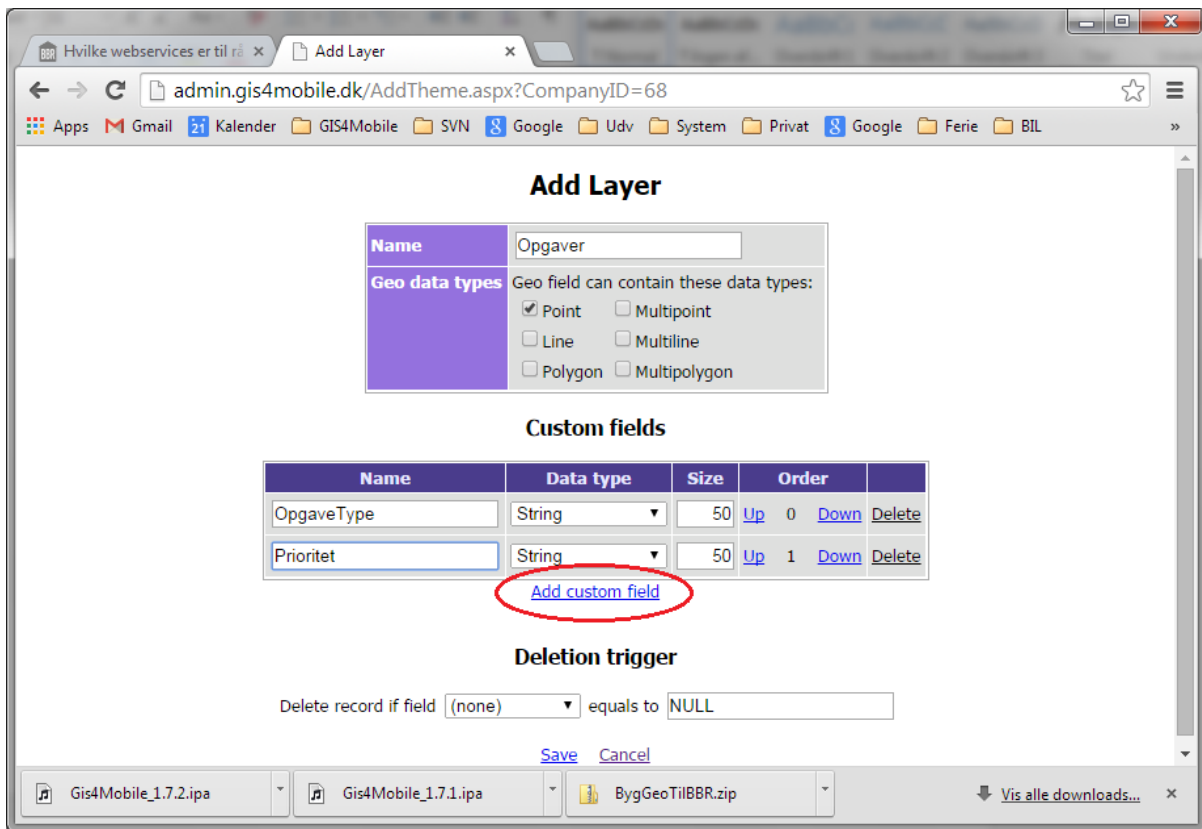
Hvilke webservices er til rå ×
Add Layer ×

admin.gis4mobile.dk/AddTheme.aspx?CompanyID=68

Apps Gmail Kalender GIS4Mobile SVN Google Udv System Privat Google Ferie BIL »

Add Layer

| Name | Opgaver |
|---|---|
| Geo data types | Geo field can contain these data types: Point Multipoint Line Multiline Polygon Multipolygon |

Custom fields

| Name | Data type | Size | Order | | | |
|---|---|---|---|---|---|---|
| OpgaveType | String | 50 | Up | 0 | Down | Delete |
| Prioritet | String | 50 | Up | 1 | Down | Delete |

Add custom field

Deletion trigger

Delete record if field (none) equals to NULL

Save Cancel

Gis4Mobile_1.7.2.ipa
Gis4Mobile_1.7.1.ipa
BygGeoTilBBR.zip
Vis alle downloads... ×